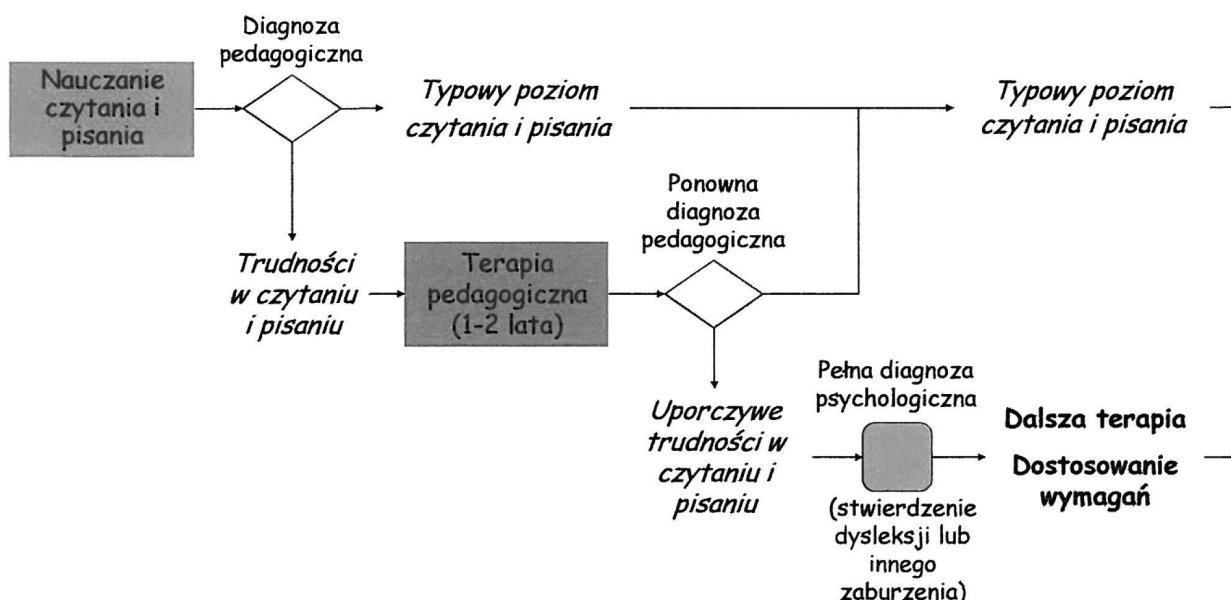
Nauczanie czytania i pisania

Diagnoza pedagogiczna

Typowy poziom czytania i pisania

Typowy poziom czytania i pisania

Trudności w czytaniu i pisaniu

Terapia pedagogiczna (1-2 lata)

Ponowna diagnoza pedagogiczna

Uporczywe trudności w czytaniu i pisaniu

Pełna diagnoza psychologiczna

(stwierdzenie dysleksji lub innego zaburzenia)

Dalsza terapia

Dostosowanie wymagań